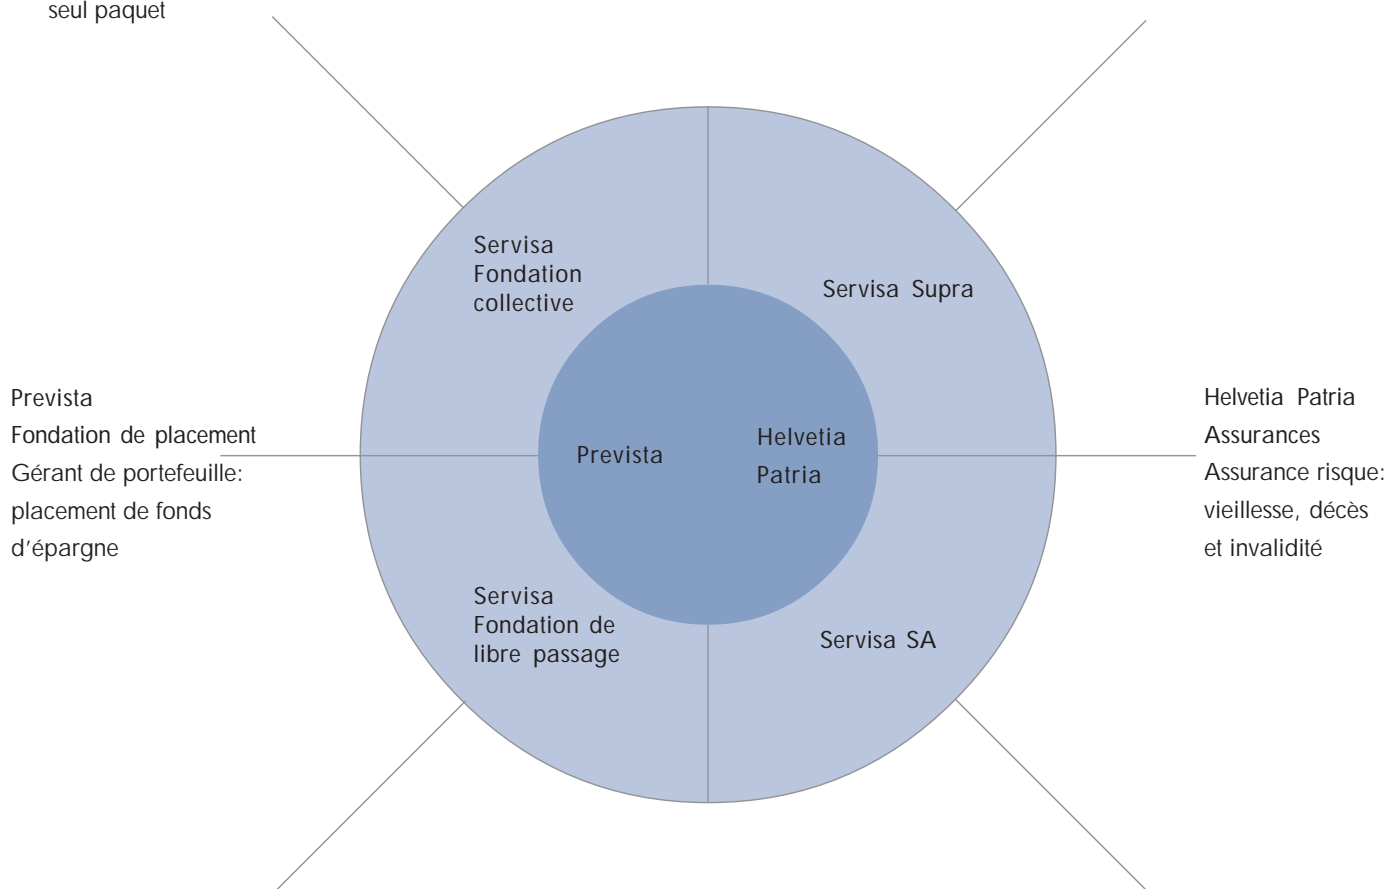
seul paquet

Servisa Fondation collective

Servisa Supra

Prevista
Fondation de placement
Gérant de portefeuille: placement de fonds d'épargne

Prevista

Helvetia Patria

Helvetia Patria
Assurances
Assurance risque: vieillesse, décès et invalidité

Servisa Fondation de libre passage

Servisa SA